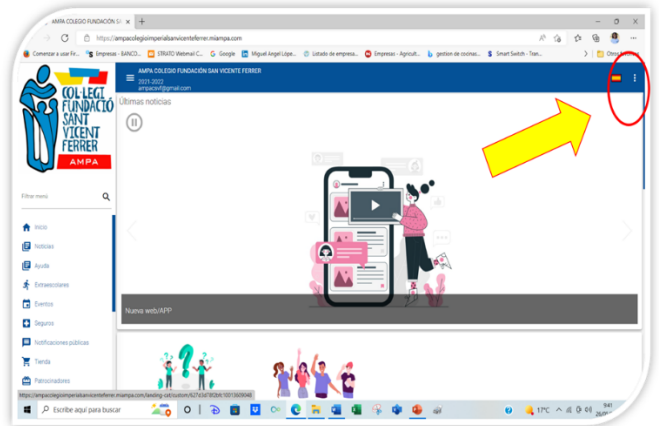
AMPA COLEGIO FUNDACIÓN SA

https://ampacolegioimperialsanvicenteferrer.miampa.com

Comenzar a usar Fir... Empresas - BANCO... STRATO Webmail C... Google Miguel Angel Lópe... Listado de empresa... Empresas - Agricult... gestion de cocinas... Smart Switch - Tran... Otros favoritos

COL·LEGI FUNDACIÓ SANT VICENT FERRER AMPA

AMPA COLEGIO FUNDACIÓN SAN VICENTE FERRER
2021-2022
ampacsvf@gmail.com

Últimas noticias

Filtrar menú

Inicio
Noticias
Ayuda
Extraescolares
Eventos
Seguros
Notificaciones públicas
Tienda
Patrocinadores

Nueva web/APP

https://ampacolegioimperialsanvicenteferrer.miampa.com/landing-cat/custom/627d3d1802bb10013609046

Escribe aquí para buscar

17°C

9:41